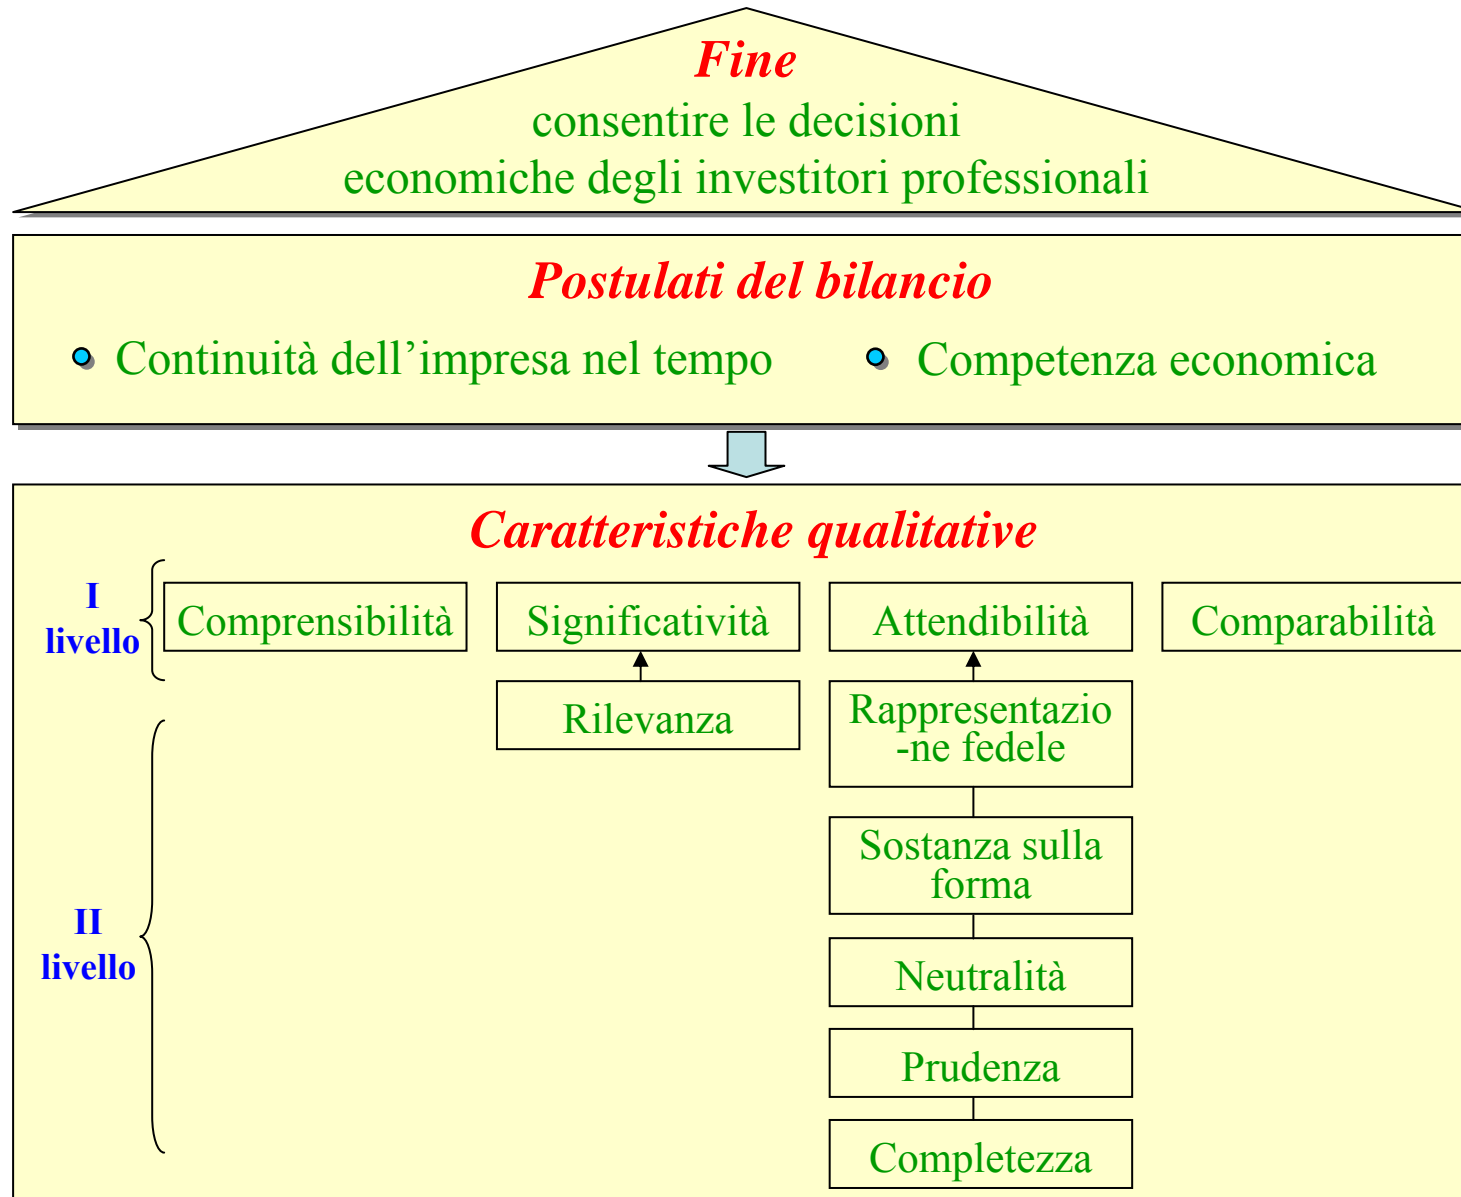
Fine
consentire le decisioni economiche degli investitori professionali

Postulati del bilancio
Continuità dell’impresa nel tempo
Competenza economica

Caratteristiche qualitative

I livello
Comprensibilità
Significatività
Attendibilità
Comparabilità

II livello
Rilevanza
Rappresentazio-ne fedele
Sostanza sulla forma
Neutralità
Prudenza
Completezza